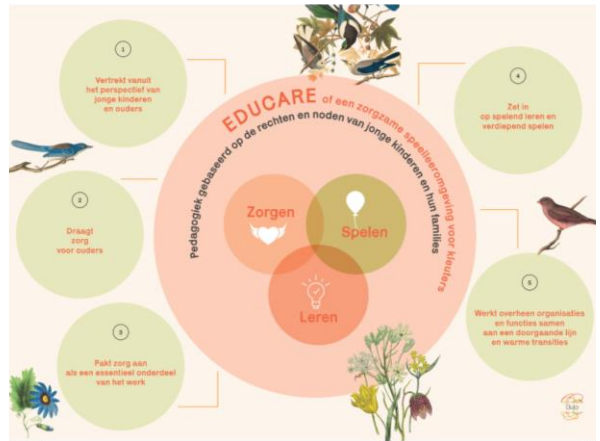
1

Vertrekt vanuit het perspectief van jonge kinderen en ouders

2

Draagt zorg voor ouders

3

Pakt zorg aan als een essentieel onderdeel van het werk

EDUCARE of een zorgzame speelleeromgeving voor kleuters

Pedagogiek gebaseerd op de rechten en noden van jonge kinderen en hun families

Zorgen

Spelen

Leren

4

Zet in op spelend leren en verdiepend spelen

5

Werkt overheen organisaties en functies samen aan een doorgaande lijn en warme transities

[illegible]